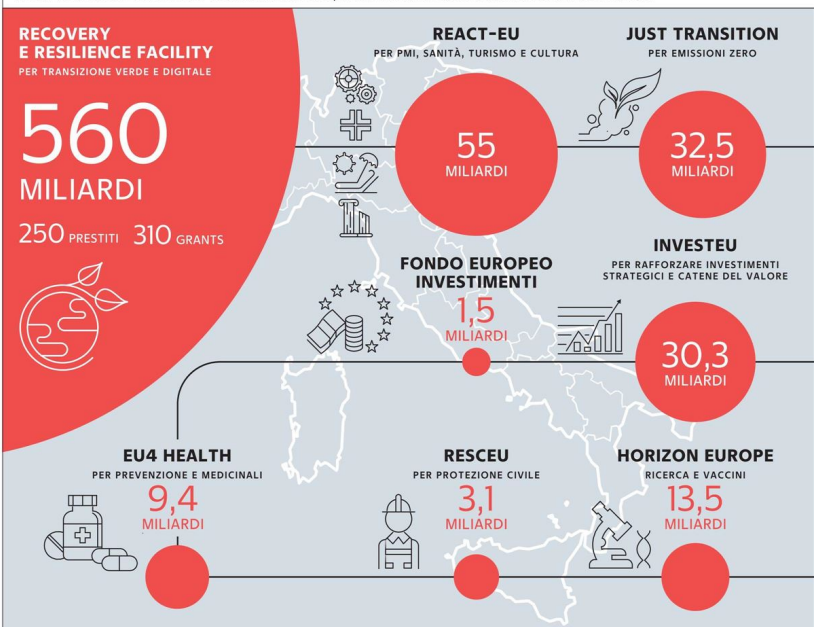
RECOVERY
E RESILIENCE FACILITY
PER TRANSIZIONE VERDE E DIGITALE

560
MILIARDI

250 PRESTITI 310 GRANTS

REACT-EU
PER PMI, SANITÀ, TURISMO E CULTURA

55
MILIARDI

JUST TRANSITION
PER EMISSIONI ZERO

32,5
MILIARDI

FONDO EUROPEO
INVESTIMENTI

1,5
MILIARDI

INVESTEU
PER RAFFORZARE INVESTIMENTI STRATEGICI E CATENE DEL VALORE

30,3
MILIARDI

EU4 HEALTH
PER PREVENZIONE E MEDICINALI

9,4
MILIARDI

RESCEU
PER PROTEZIONE CIVILE

3,1
MILIARDI

HORIZON EUROPE
RICERCA E VACCINI

13,5
MILIARDI